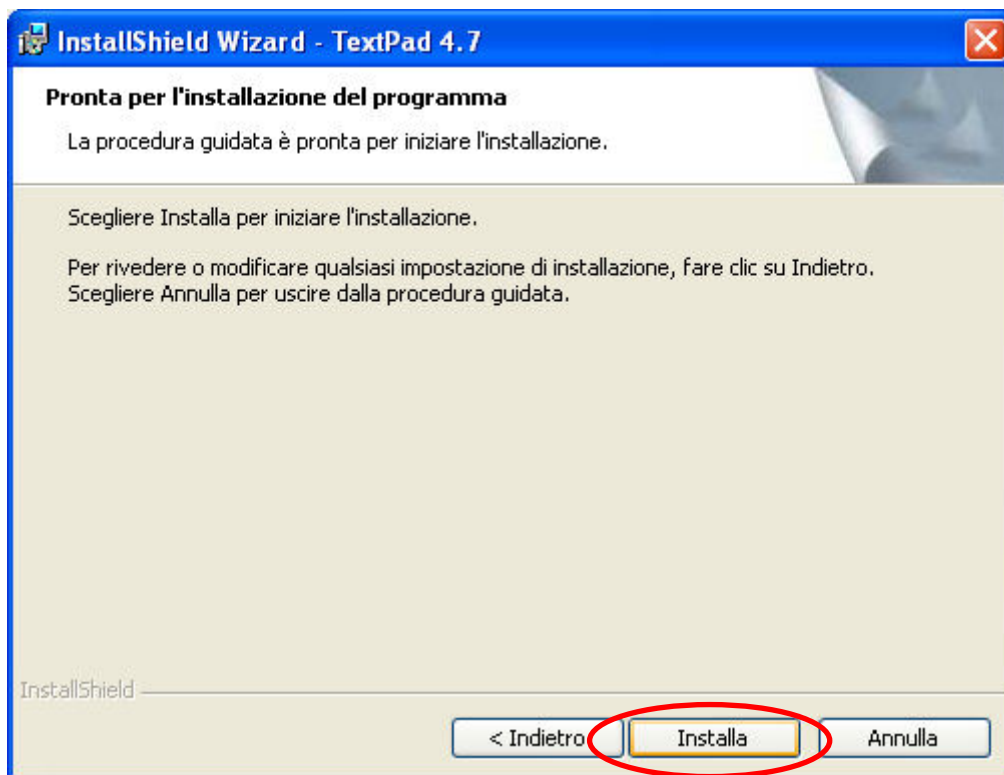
InstallShield Wizard - TextPad 4.7

Pronta per l'installazione del programma

La procedura guidata è pronta per iniziare l'installazione.

Scegliere Installa per iniziare l'installazione.

Per rivedere o modificare qualsiasi impostazione di installazione, fare clic su Indietro. Scegliere Annulla per uscire dalla procedura guidata.

InstallShield

< Indietro

Installa

Annulla